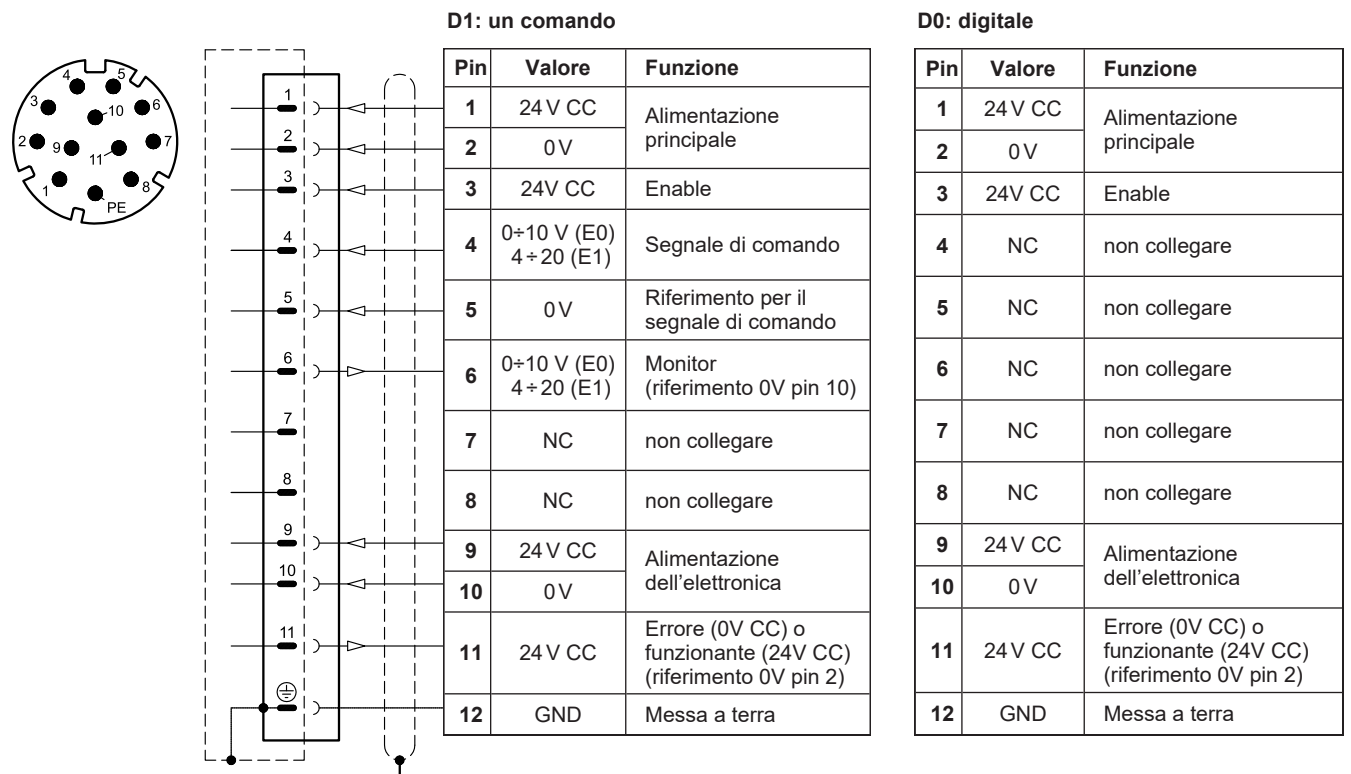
4 5
3 10 6
2 9 11 7
1 PE 8

1
2
3
4
5
6
7
8
9
10
11
⏚

D1: un comando

| Pin | Valore | Funzione |
|---|---|---|
| 1 | 24 V CC | Alimentazione principale |
| 2 | 0 V | |
| 3 | 24V CC | Enable |
| 4 | 0÷10 V (E0) 4 ÷ 20 (E1) | Segnale di comando |
| 5 | 0 V | Riferimento per il segnale di comando |
| 6 | 0÷10 V (E0) 4 ÷ 20 (E1) | Monitor (riferimento 0V pin 10) |
| 7 | NC | non collegare |
| 8 | NC | non collegare |
| 9 | 24 V CC | Alimentazione dell'elettronica |
| 10 | 0 V | |
| 11 | 24 V CC | Errore (0V CC) o funzionante (24V CC) (riferimento 0V pin 2) |
| 12 | GND | Messa a terra |

D0: digitale

| Pin | Valore | Funzione |
|---|---|---|
| 1 | 24 V CC | Alimentazione principale |
| 2 | 0 V | |
| 3 | 24V CC | Enable |
| 4 | NC | non collegare |
| 5 | NC | non collegare |
| 6 | NC | non collegare |
| 7 | NC | non collegare |
| 8 | NC | non collegare |
| 9 | 24 V CC | Alimentazione dell'elettronica |
| 10 | 0 V | |
| 11 | 24 V CC | Errore (0V CC) o funzionante (24V CC) (riferimento 0V pin 2) |
| 12 | GND | Messa a terra |